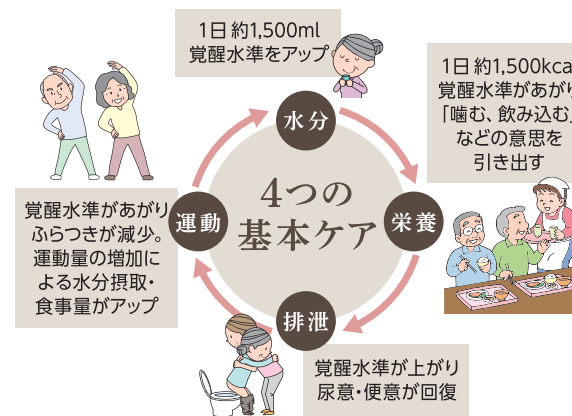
1日 約1,500ml
覚醒水準をアップ

水分

1日 約1,500kca
覚醒水準があがり
「噛む、飲み込む」
などの意思を
引き出す

4つの
基本ケア

運動

栄養

覚醒水準があがり
ふらつきが減少。
運動量の増加に
よる水分摂取・
食事量がアップ

排泄

覚醒水準が上がり
尿意・便意が回復